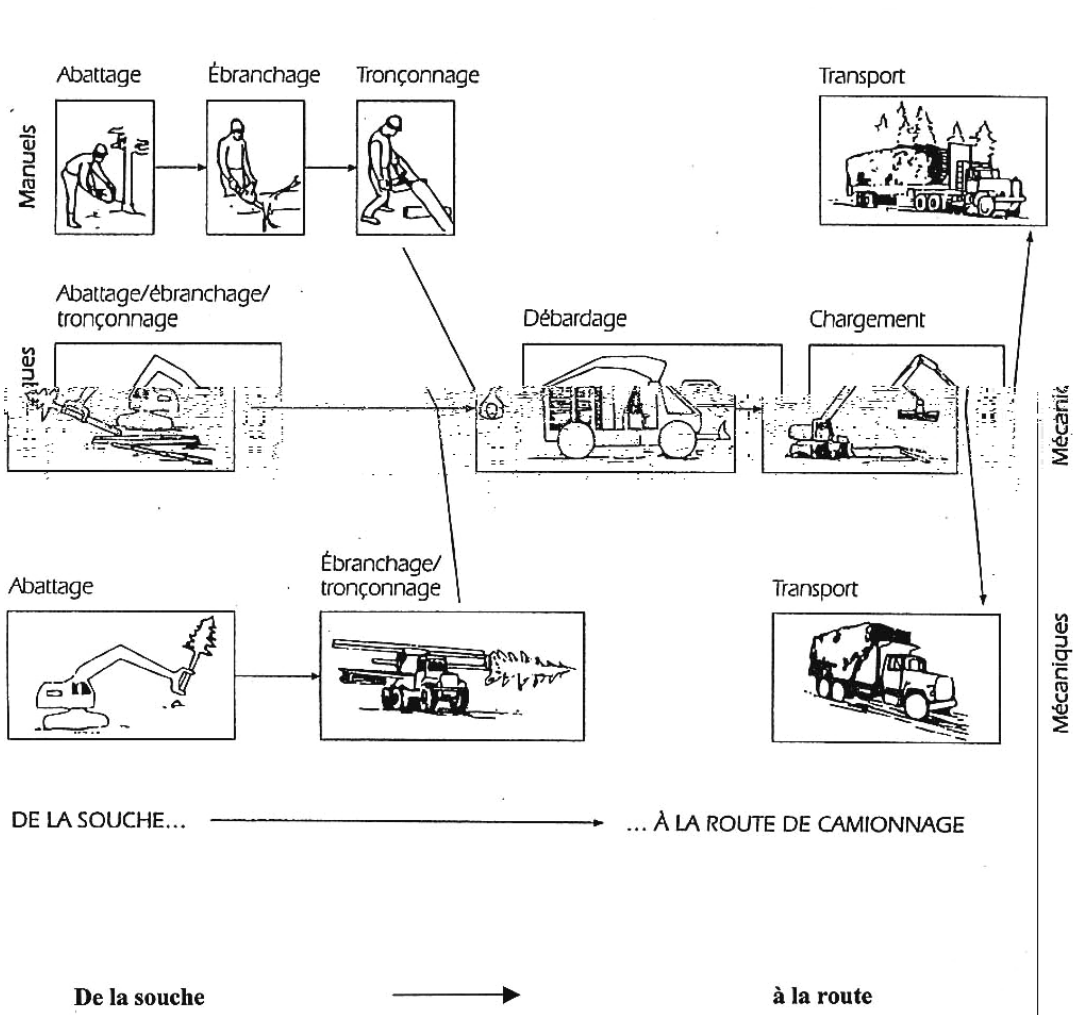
Manuels

Abattage

Ébranchage

Tronçonnage

Transport

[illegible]ques

Abattage/ébranchage/ tronçonnage

Débardage

Chargement

Mécani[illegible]

Abattage

Ébranchage/ tronçonnage

Transport

Mécaniques

DE LA SOUCHE... ... À LA ROUTE DE CAMIONNAGE

De la souche à la route